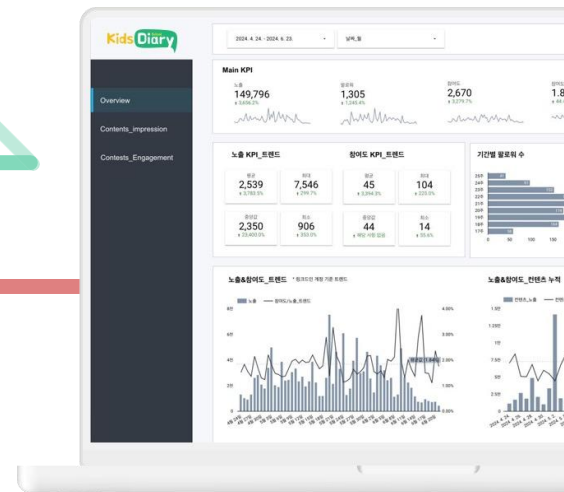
Kids Diary

Overview

Contents_impression

Contests_Engagement

2024. 4. 24. - 2024. 6. 23.

날짜_월

Main KPI

노출
149,796
↑ 3,636.2%

참여자
1,305
↑ 1,245.4%

참여도
2,670
↑ 3,279.7%

참여율
1.8
↑ 44.

노출 KPI_트렌드

평균
2,539
↑ 3,780.5%

최대
7,546
↑ 299.7%

중앙값
2,350
↑ 33,469.3%

최소
906
↑ 333.0%

참여도 KPI_트렌드

평균
45
↑ 3,064.3%

최대
104
↑ 325.0%

중앙값
44
↑ 현재 비교 없음

최소
14
↑ 55.6%

기간별 팔로워 수

노출&참여도_트렌드

노출 참여도/노출_트렌드

4.00%
3.00%
2.00%
1.00%
0.00%

노출&참여도_컨텐츠 누적

1.5만
1만
7.5천
5천
2.5천
0

0 50 100 150